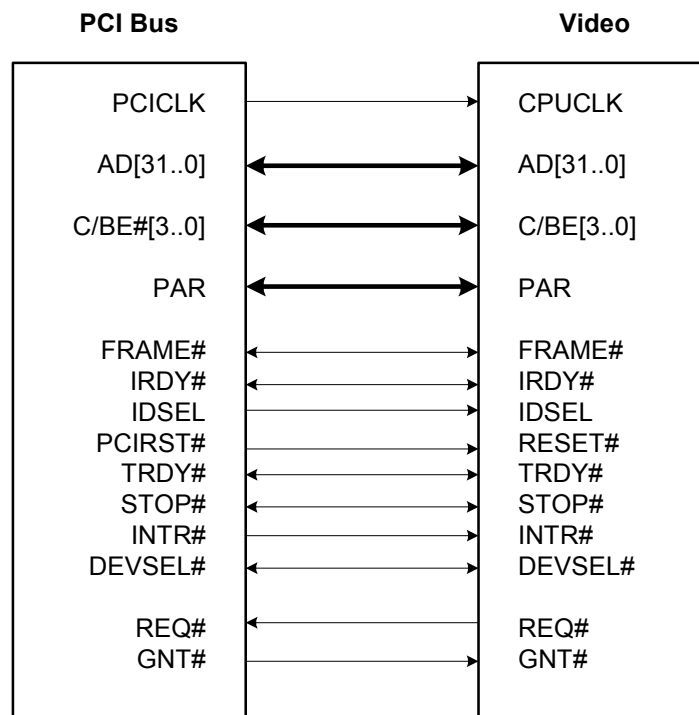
PCI Bus

Video

PCICLK
AD[31..0]
C/BE#[3..0]
PAR
FRAME#
IRDY#
IDSEL
PCIRST#
TRDY#
STOP#
INTR#
DEVSEL#
REQ#
GNT#

CPUCLK
AD[31..0]
C/BE[3..0]
PAR
FRAME#
IRDY#
IDSEL
RESET#
TRDY#
STOP#
INTR#
DEVSEL#
REQ#
GNT#